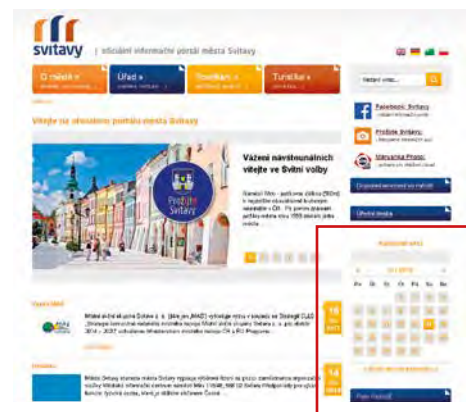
svitavy | oficiální informační portál města Svitavy

O městě » | Úřad » | Novinky » | Turistika »

Vítejte na oficiálním portálu města Svitavy

Vážení návštěvníci, vítejte ve Svitavy volby

Prožijte Svitavy

Facebook: Svitavy

Prožijte Svitavy

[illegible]

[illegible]

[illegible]

16

14

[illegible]